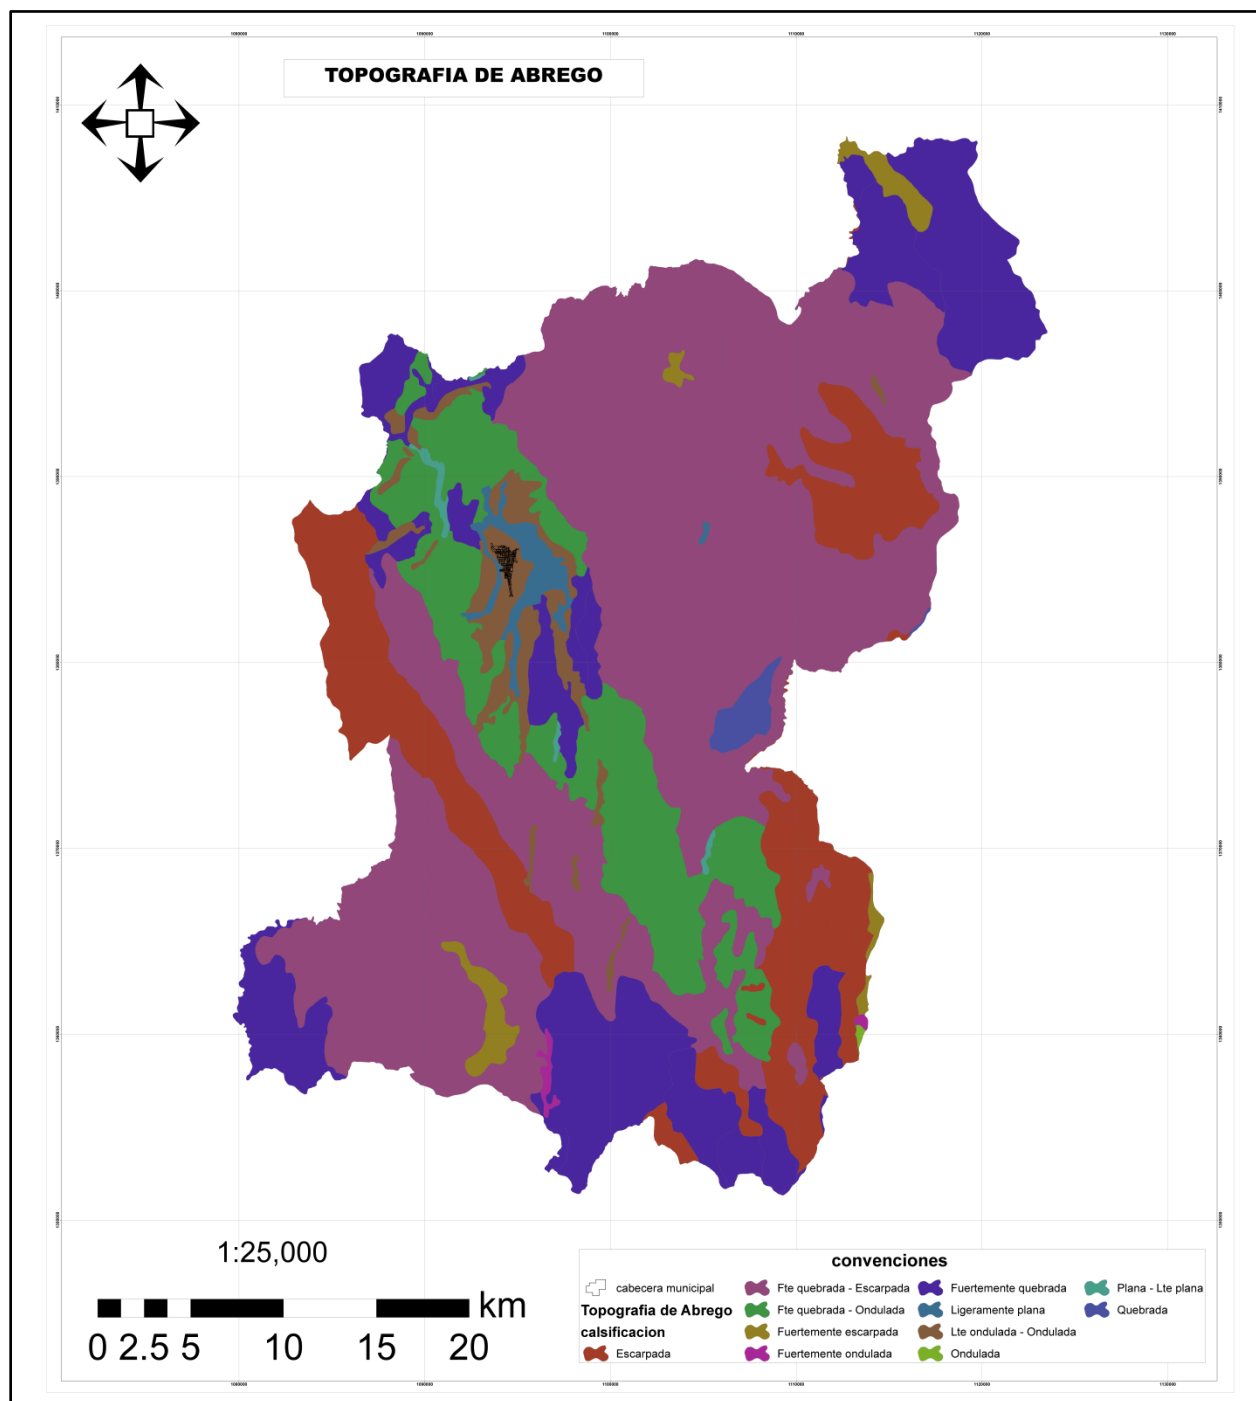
TOPOGRAFIA DE ABREGO

1:25,000

0 2.5 5 10 15 20 km

convenciones

cabecera municipal
Topografia de Abrego
calsificacion
Escarpada
Fte quebrada - Escarpada
Fte quebrada - Ondulada
Fuertemente escarpada
Fuertemente ondulada
Fuertemente quebrada
Ligeramente plana
Lte ondulada - Ondulada
Ondulada
Plana - Lte plana
Quebrada